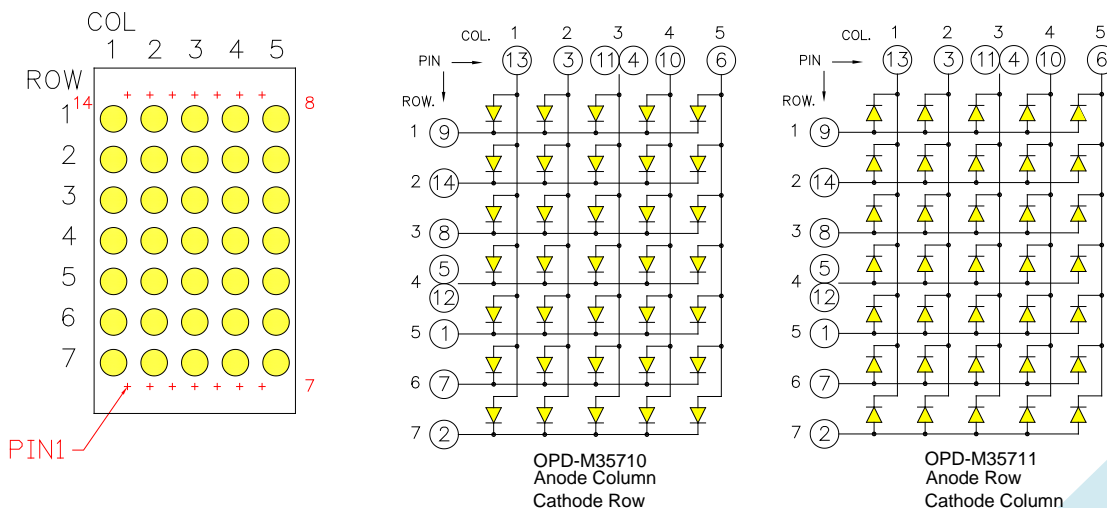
COL
1 2 3 4 5
ROW
14
8
1
2
3
4
5
6
7
7
PIN1

COL. 1 2 3 4 5
PIN 13 3 11 4 10 6
ROW.
1 9
2 14
3 8
4 5 12
5 1
6 7
7 2
OPD-M35710
Anode Column
Cathode Row

COL. 1 2 3 4 5
PIN 13 3 11 4 10 6
ROW.
1 9
2 14
3 8
4 5 12
5 1
6 7
7 2
OPD-M35711
Anode Row
Cathode Column